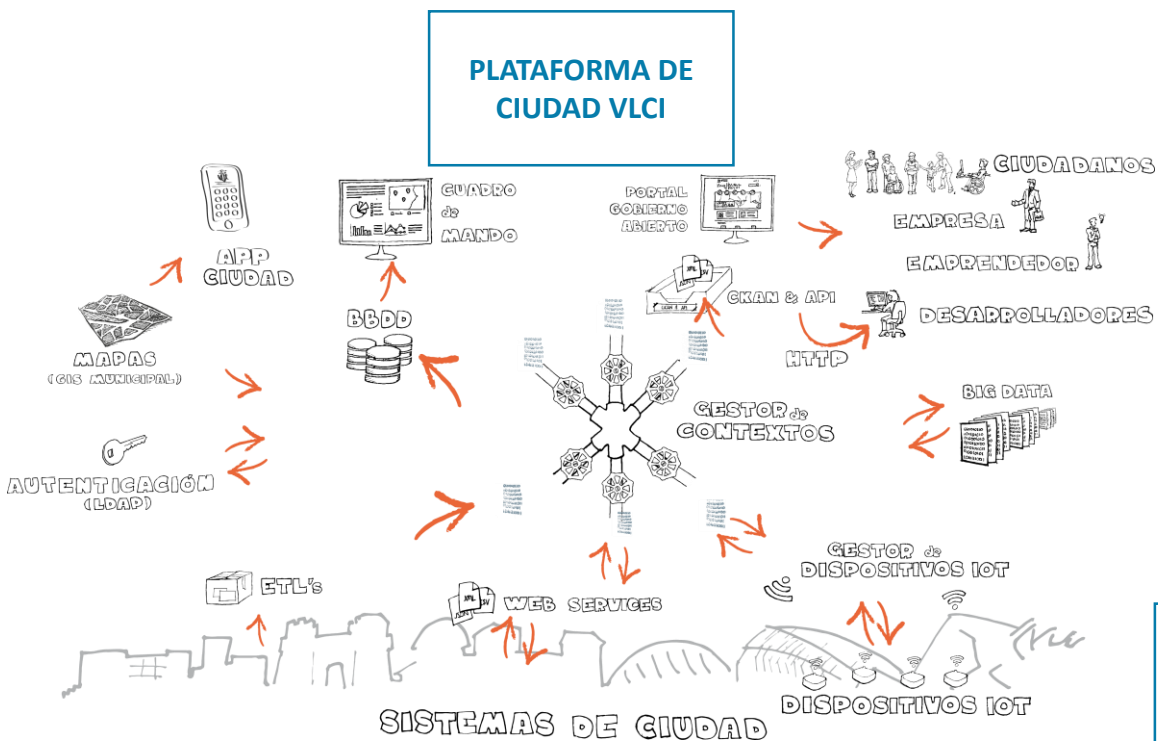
PLATAFORMA DE CIUDAD VLCI

APP CIUDAD

CUADRO DE MANDO

PORTAL GOBIERNO ABIERTO

CIUDADANOS

EMPRESA

EMPRENDEDOR

MAPAS (GIS MUNICIPAL)

BBDD

CKAN & API

DESARROLLADORES

HTTP

GESTOR DE CONTEXTOS

BIG DATA

AUTENTICACIÓN (LDAP)

GESTOR DE DISPOSITIVOS IOT

ETL's

WEB SERVICES

DISPOSITIVOS IOT

SISTEMAS DE CIUDAD